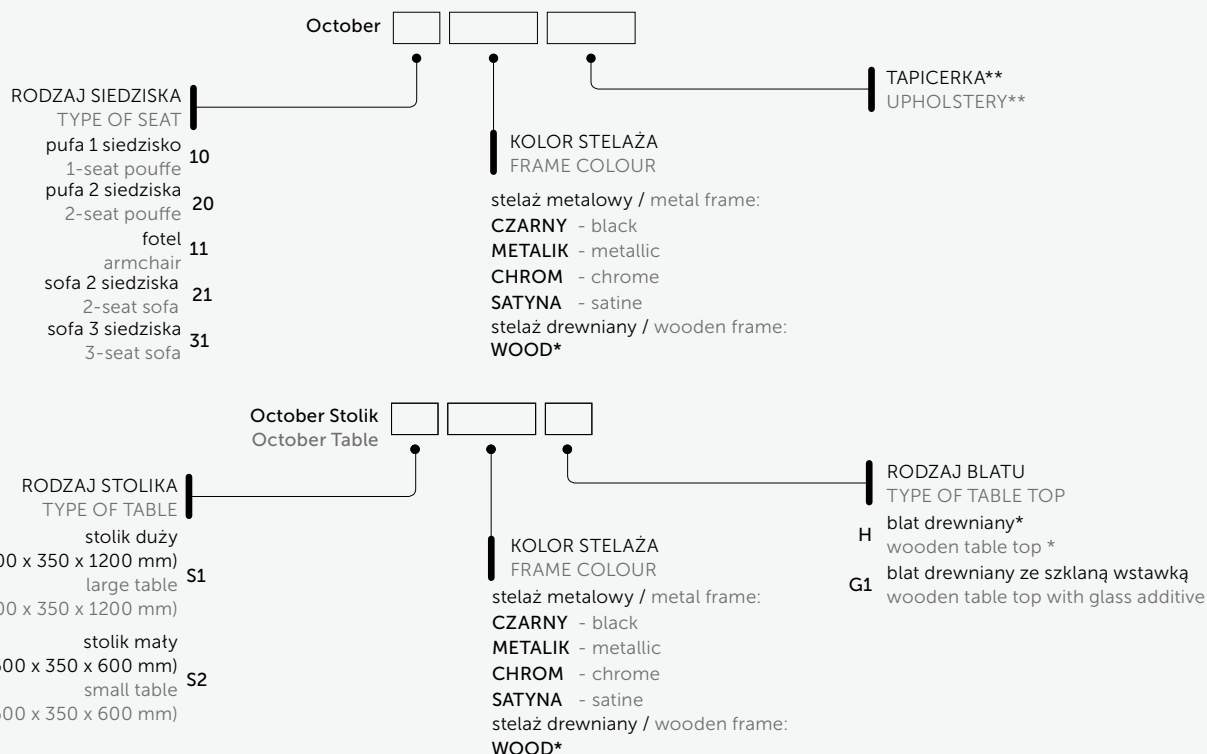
October

RODZAJ SIEDZISKA
TYPE OF SEAT
pufa 1 siedzisko
1-seat pouffe 10
pufa 2 siedziska
2-seat pouffe 20
fotel
armchair 11
sofa 2 siedziska
2-seat sofa 21
sofa 3 siedziska
3-seat sofa 31

KOLOR STELAŻA
FRAME COLOUR

stelaż metalowy / metal frame:
CZARNY - black
METALIK - metallic
CHROM - chrome
SATYNA - satine
stelaż drewniany / wooden frame:
WOOD*

TAPICERKA**
UPHOLSTERY**

October Stolik
October Table

RODZAJ STOLIKA
TYPE OF TABLE
stolik duży
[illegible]00 x 350 x 1200 mm)
large table S1
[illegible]00 x 350 x 1200 mm)
stolik mały
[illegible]00 x 350 x 600 mm)
small table S2
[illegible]00 x 350 x 600 mm)

KOLOR STELAŻA
FRAME COLOUR
stelaż metalowy / metal frame:
CZARNY - black
METALIK - metallic
CHROM - chrome
SATYNA - satine
stelaż drewniany / wooden frame:
WOOD*

RODZAJ BLATU
TYPE OF TABLE TOP
H blat drewniany*
wooden table top *
G1 blat drewniany ze szklaną wstawką
wooden table top with glass additive